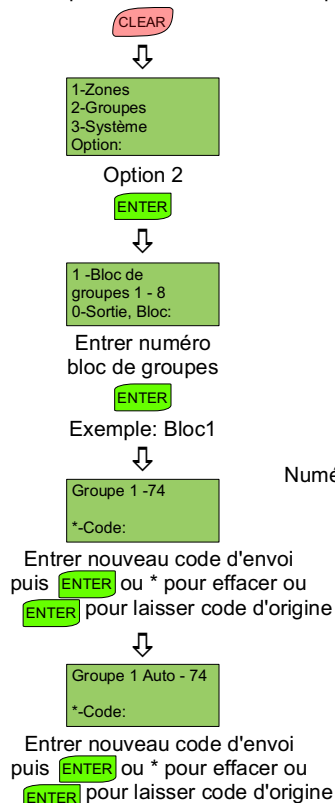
CLEAR

1-Zones
2-Groupes
3-Système
Option:

Option 2

ENTER

1 -Bloc de groupes 1 - 8
0-Sortie, Bloc:

Entrer numéro bloc de groupes

ENTER

Exemple: Bloc1

Numé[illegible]

Groupe 1 -74

*-Code:

Entrer nouveau code d'envoi puis ENTER ou * pour effacer ou ENTER pour laisser code d'origine

Groupe 1 Auto - 74

*-Code:

Entrer nouveau code d'envoi puis ENTER ou * pour effacer ou ENTER pour laisser code d'origine